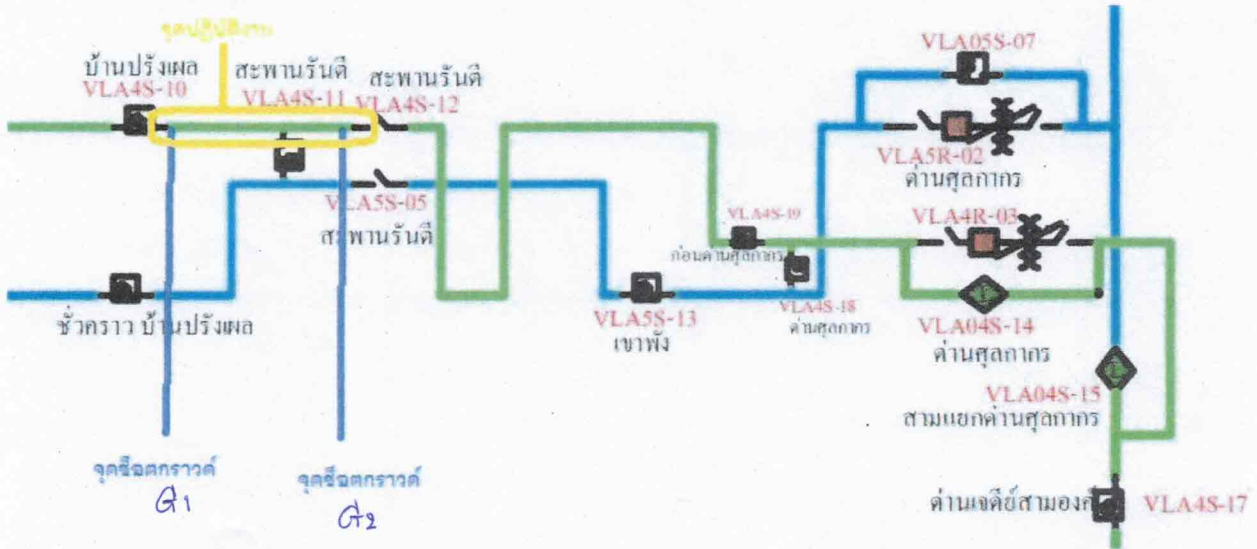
จุดปฏิบัติงาน

บ้านปรังผล
VLA4S-10

สะพานรันตี
VLA4S-11

สะพานรันตี
VLA4S-12

VLA05S-07

VLA5R-02
ด่านศุลกากร

VLA5S-05
สะพานรันตี

VLA4S-19
ก่อนด่านศุลกากร

VLA4R-03

ชั่วคราว บ้านปรังผล

VLA5S-13
เขาพัง

VLA4S-18
ด่านศุลกากร

VLA04S-14
ด่านศุลกากร

VLA04S-15
สามแยกด่านศุลกากร

จุดชื่อตกราวด์
G1

จุดชื่อตกราวด์
G2

ด่านเจดีย์สามองค์
VLA4S-17